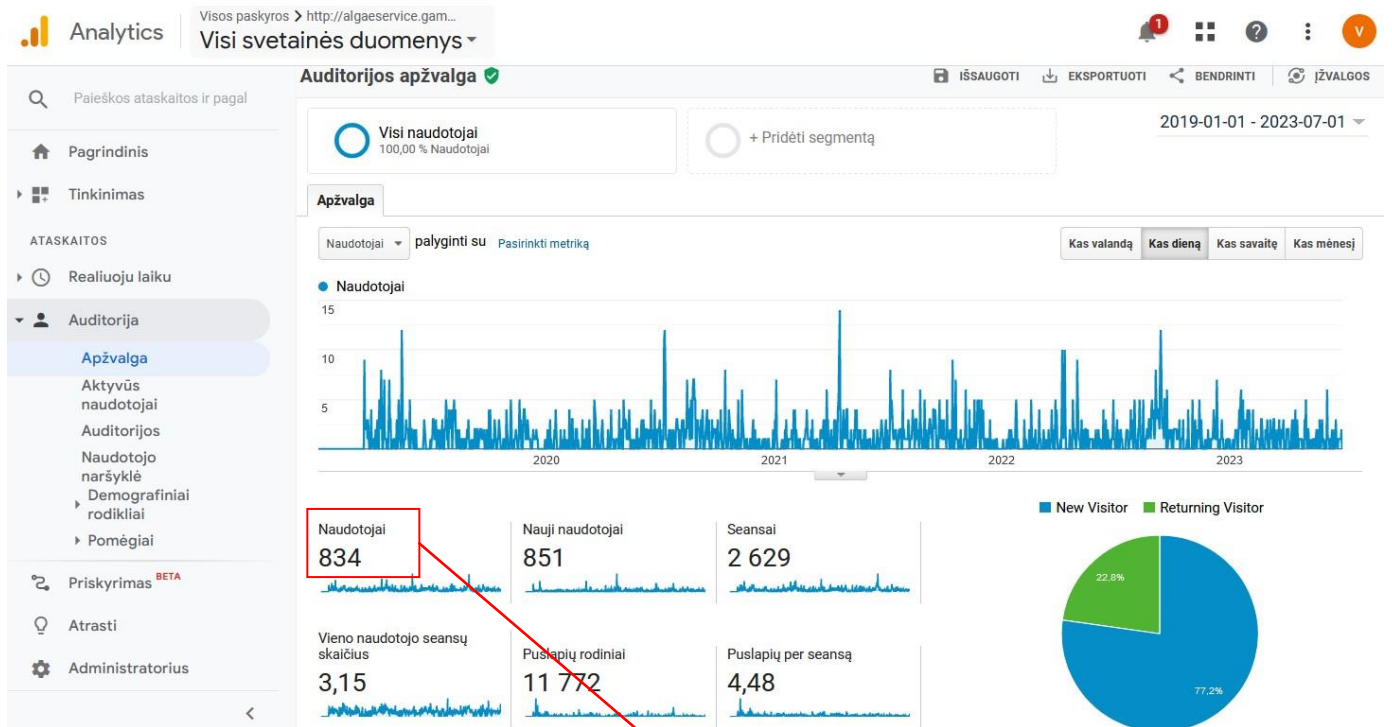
Analytics

Visos paskyros > http://algaeservice.gam...

Visi svetainės duomenys

1

V

Paieškos ataskaitos ir pagal

Pagrindinis

Tinkinimas

ATASKAITOS

Realiuoju laiku

Auditorija

Apžvalga

Aktyvūs naudotojai

Auditorijos

Naudotojo naršyklė

Demografiniai rodikliai

Pomėgiai

Priskyrimas BETA

Atrasti

Administratorius

Auditorijos apžvalga

IŠSAUGOTI

EKSPORTUOTI

BENDRINTI

ĮŽVALGOS

Visi naudotojai
100,00 % Naudotojai

+ Pridėti segmentą

2019-01-01 - 2023-07-01

Apžvalga

Naudotojai

palyginti su

Pasirinkti metriką

Kas valandą

Kas dieną

Kas savaitę

Kas mėnesį

Naudotojai

15

10

5

2020

2021

2022

2023

Naudotojai
834

Nauji naudotojai
851

Seansai
2 629

Vieno naudotojo seansų skaičius
3,15

Puslapių rodiniai
11 772

Puslapių per seansą
4,48

New Visitor

Returning Visitor

22,8%

77,2%